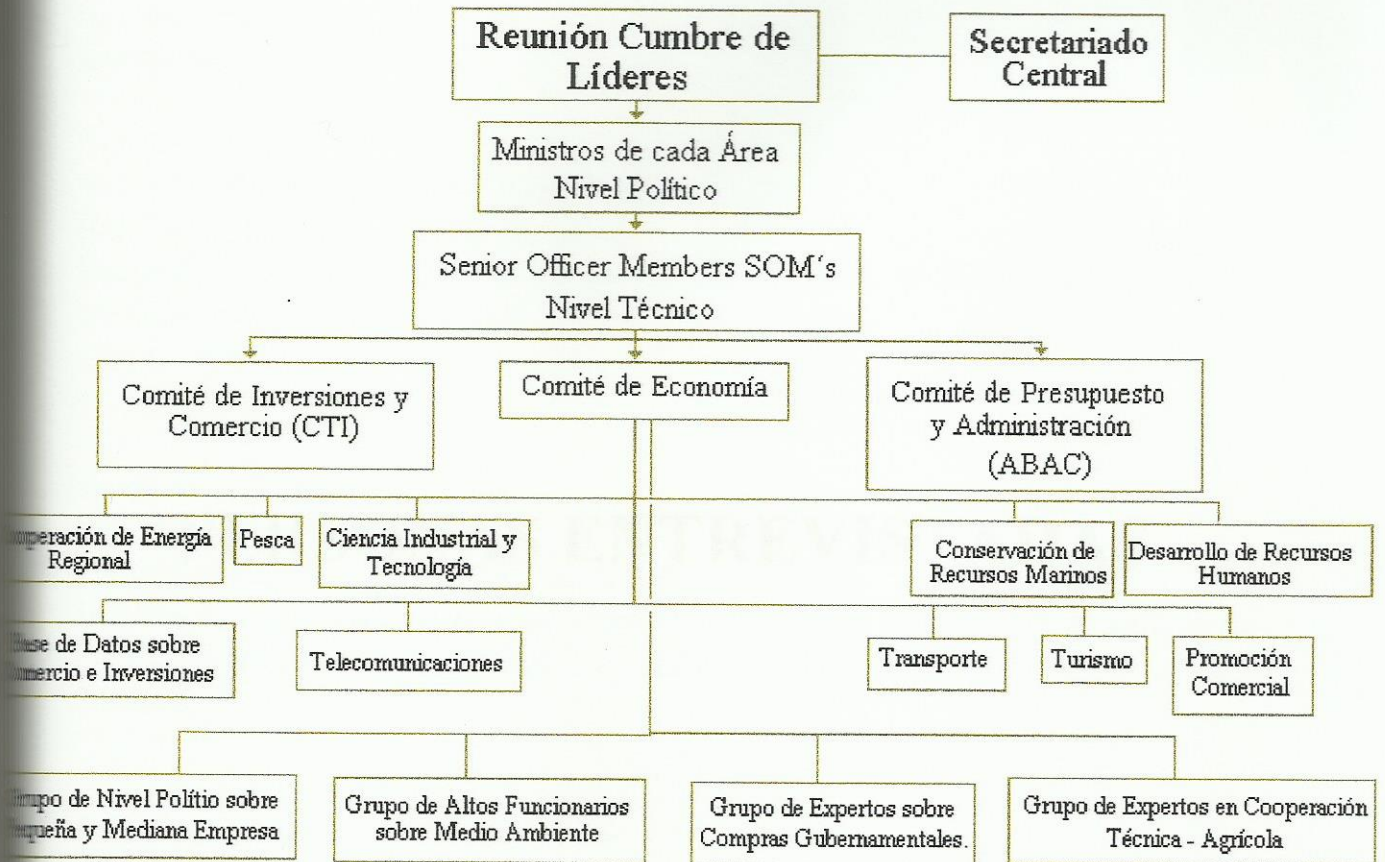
Reunión Cumbre de Líderes

Secretariado Central

Ministros de cada Área Nivel Político

Senior Officer Members SOM´s Nivel Técnico

Comité de Inversiones y Comercio (CTI)

Comité de Economía

Comité de Presupuesto y Administración (ABAC)

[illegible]operación de Energía Regional

Pesca

Ciencia Industrial y Tecnología

Conservación de Recursos Marinos

Desarrollo de Recursos Humanos

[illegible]ase de Datos sobre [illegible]mercio e Inversiones

Telecomunicaciones

Transporte

Turismo

Promoción Comercial

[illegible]rupo de Nivel Polítio sobre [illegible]equeña y Mediana Empresa

Grupo de Altos Funcionarios sobre Medio Ambiente

Grupo de Expertos sobre Compras Gubernamentales.

Grupo de Expertos en Cooperación Técnica - Agrícola